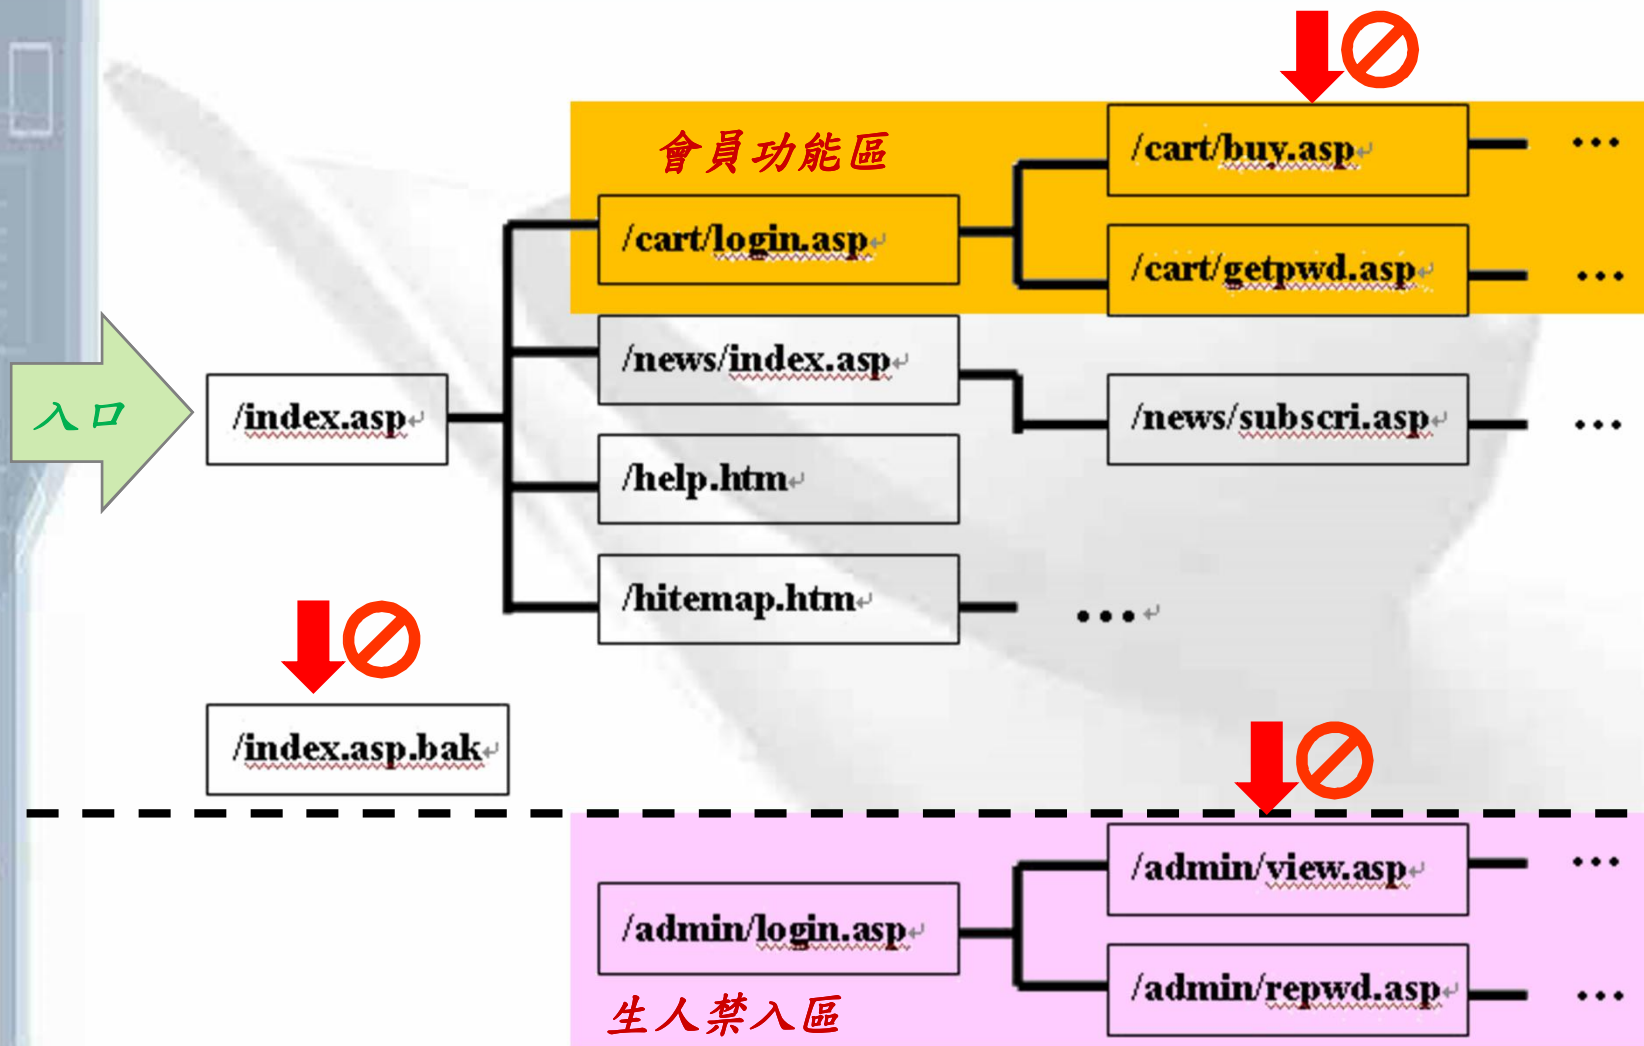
會員功能區

/cart/buy.asp

/cart/login.asp

/cart/getpwd.asp

…

…

入口

/index.asp

/news/index.asp

/news/subscri.asp

…

/help.htm

/hitemap.htm

…

/index.asp.bak

/admin/view.asp

…

/admin/login.asp

/admin/repwd.asp

…

生人禁入區